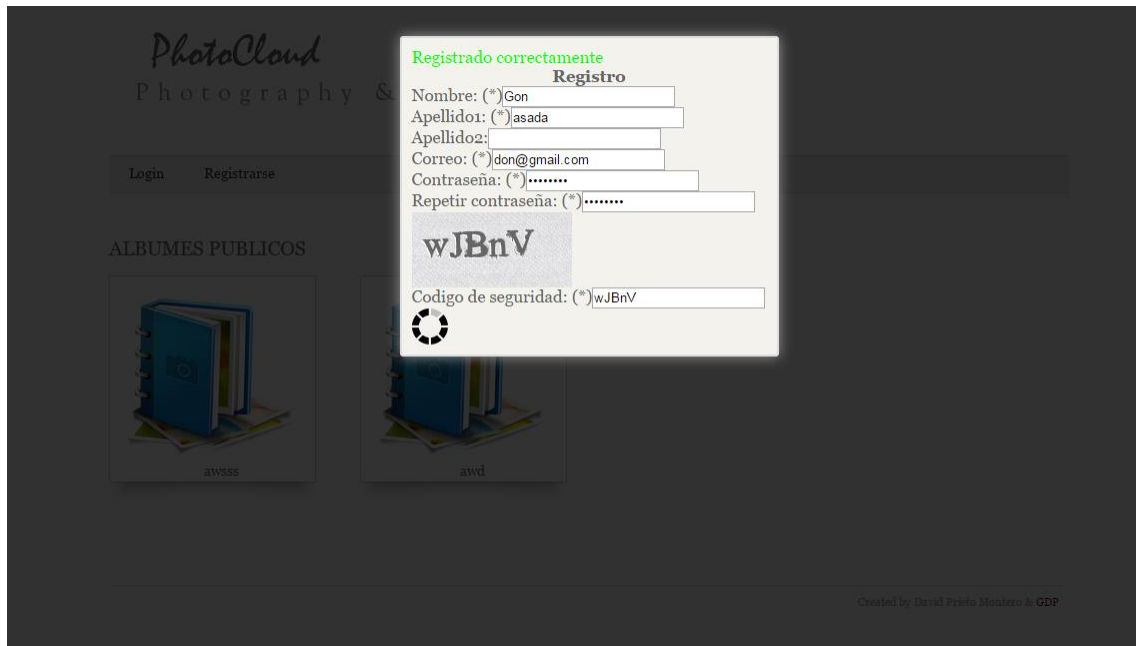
PhotoCloud
Photography &

Login Registrarse

ALBUMES PUBLICOS

awsss

awd

Registrado correctamente
Registro
Nombre: (*) Gon
Apellido1: (*) asada
Apellido2:
Correo: (*) don@gmail.com
Contraseña: (*) ••••••••
Repetir contraseña: (*) ••••••••
wJBnV
Codigo de seguridad: (*) wJBnV

Created by David Prieto Montero & GDP